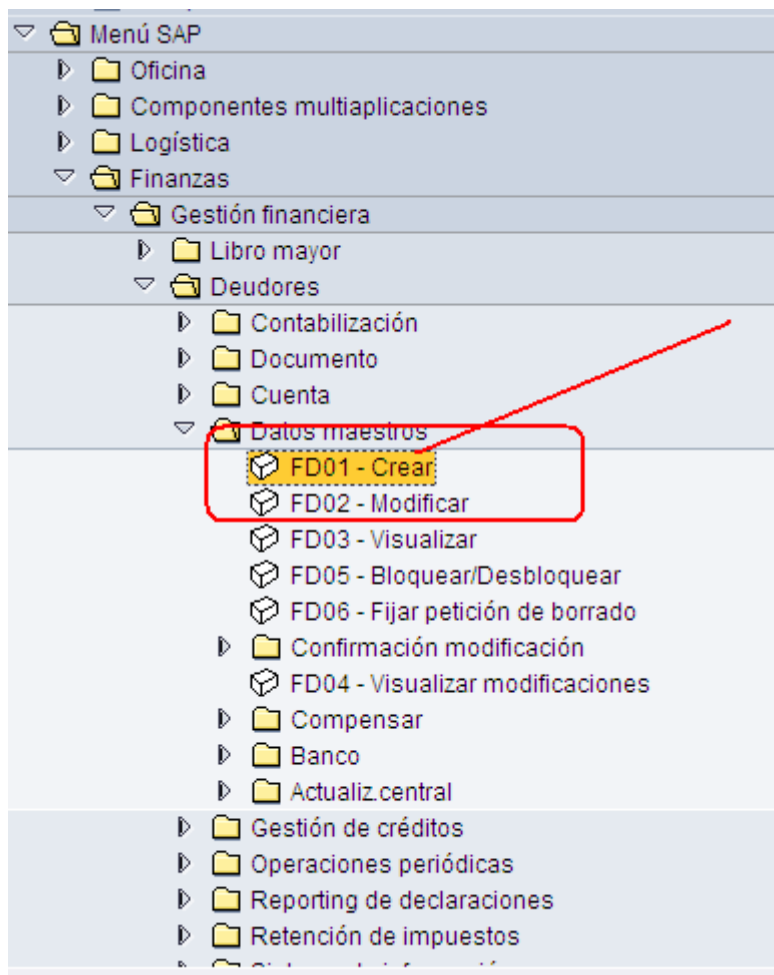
Menú SAP
Oficina
Componentes multiaplicaciones
Logística
Finanzas
Gestión financiera
Libro mayor
Deudores
Contabilización
Documento
Cuenta
Datos maestros
FD01 - Crear
FD02 - Modificar
FD03 - Visualizar
FD05 - Bloquear/Desbloquear
FD06 - Fijar petición de borrado
Confirmación modificación
FD04 - Visualizar modificaciones
Compensar
Banco
Actualiz.central
Gestión de créditos
Operaciones periódicas
Reporting de declaraciones
Retención de impuestos
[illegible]